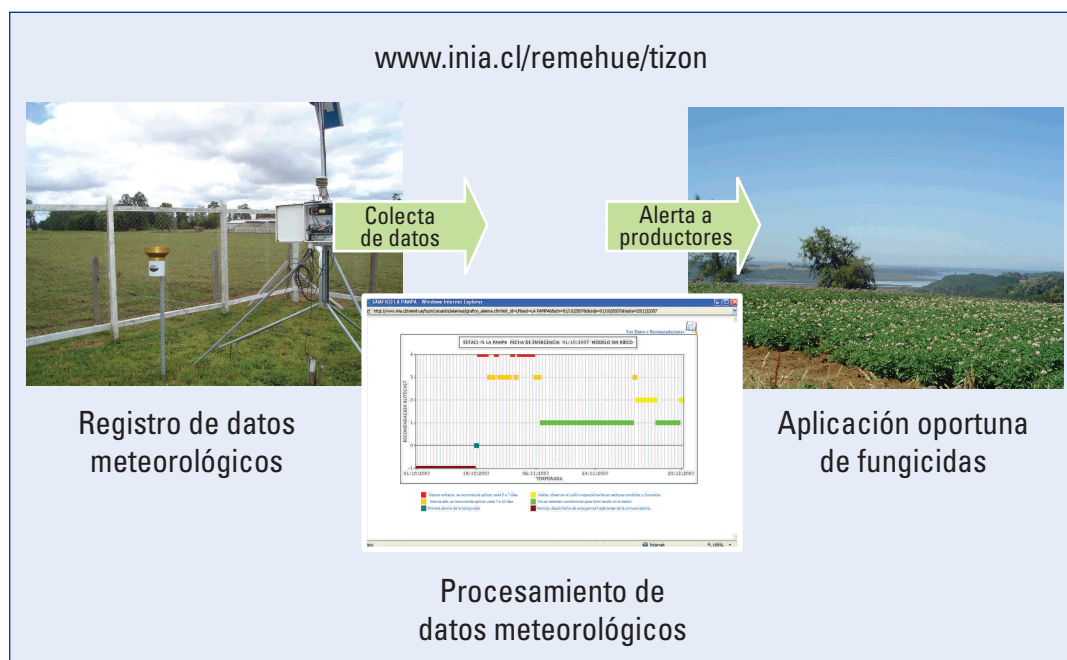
www.inia.cl/remehue/tizon

Colecta de datos

Alerta a productores

Registro de datos meteorológicos

Aplicación oportuna de fungicidas

GRAFICO LA PAMPA - Windows Internet Explorer

ESTACION LA PAMPA FECHA DE EMERGENCIA: 01/10/2007 MODELO SIN RIEGO

Ver Datos y Recomendaciones

RECOMENDACION BLITECAST

TEMPORADA

01/10/2007

18/10/2007

06/11/2007

24/11/2007

20/12/2007

Internet

100%

Procesamiento de datos meteorológicos